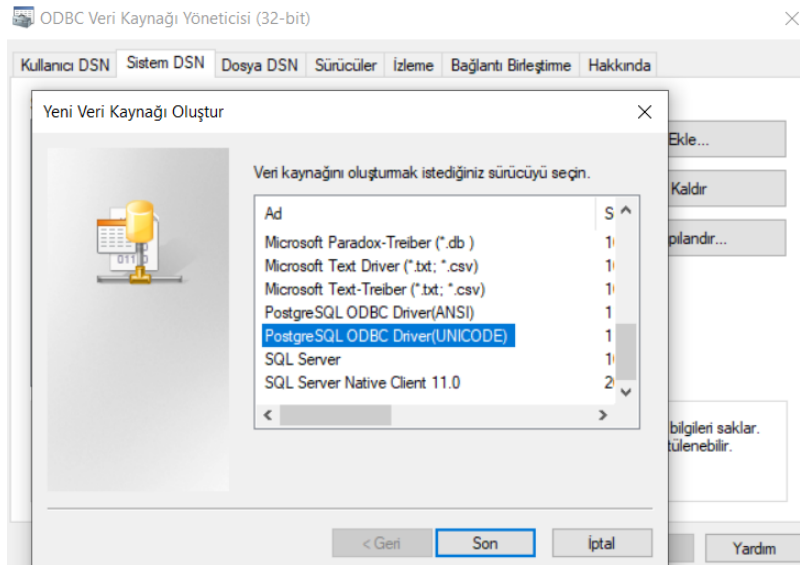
ODBC Veri Kaynağı Yöneticisi (32-bit)

Kullanıcı DSN | Sistem DSN | Dosya DSN | Sürücüler | İzleme | Bağlantı Birleştirme | Hakkında

Yeni Veri Kaynağı Oluştur

Veri kaynağını oluşturmak istediğiniz sürücüyü seçin.

| Ad | S |
|---|---|
| Microsoft Paradox-Treiber (*.db ) | 1 |
| Microsoft Text Driver (*.txt; *.csv) | 1 |
| Microsoft Text-Treiber (*.txt; *.csv) | 1 |
| PostgreSQL ODBC Driver(ANSI) | 1 |
| PostgreSQL ODBC Driver(UNICODE) | 1 |
| SQL Server | 1 |
| SQL Server Native Client 11.0 | 2 |

Ekle...
Kaldır
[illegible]pılandır...

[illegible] bilgileri saklar.
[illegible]tülenebilir.

< Geri | Son | İptal | Yardım